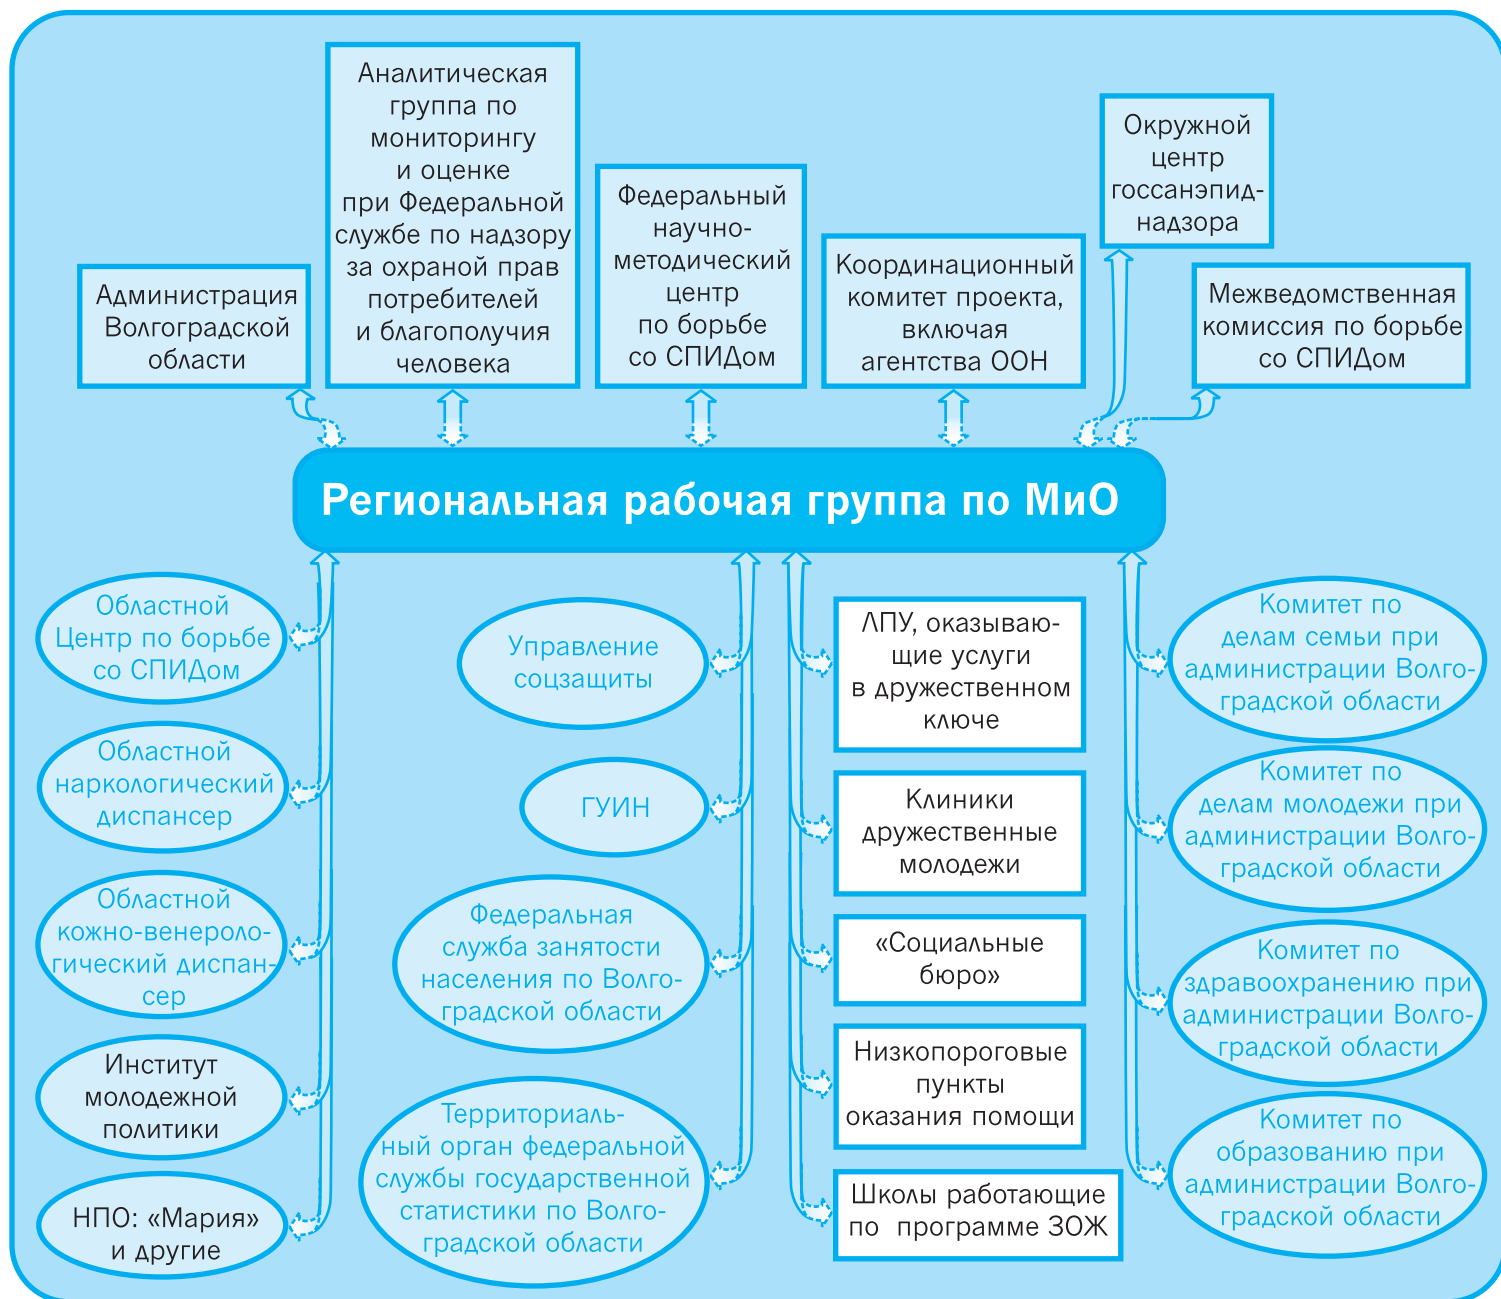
Администрация Волгоградской области

Аналитическая группа по мониторингу и оценке при Федеральной службе по надзору за охраной прав потребителей и благополучия человека

Федеральный научно-методический центр по борьбе со СПИДом

Координационный комитет проекта, включая агентства ООН

Окружной центр госсанэпиднадзора

Межведомственная комиссия по борьбе со СПИДом

Региональная рабочая группа по МиО

Областной Центр по борьбе со СПИДом

Областной наркологический диспансер

Областной кожно-венерологический диспансер

Институт молодежной политики

НПО: «Мария» и другие

Управление соцзащиты

ГУИН

Федеральная служба занятости населения по Волгоградской области

Территориальный орган федеральной службы государственной статистики по Волгоградской области

ЛПУ, оказывающие услуги в дружественном ключе

Клиники дружественные молодежи

«Социальные бюро»

Низкопороговые пункты оказания помощи

Школы работающие по программе ЗОЖ

Комитет по делам семьи при администрации Волгоградской области

Комитет по делам молодежи при администрации Волгоградской области

Комитет по здравоохранению при администрации Волгоградской области

Комитет по образованию при администрации Волгоградской области